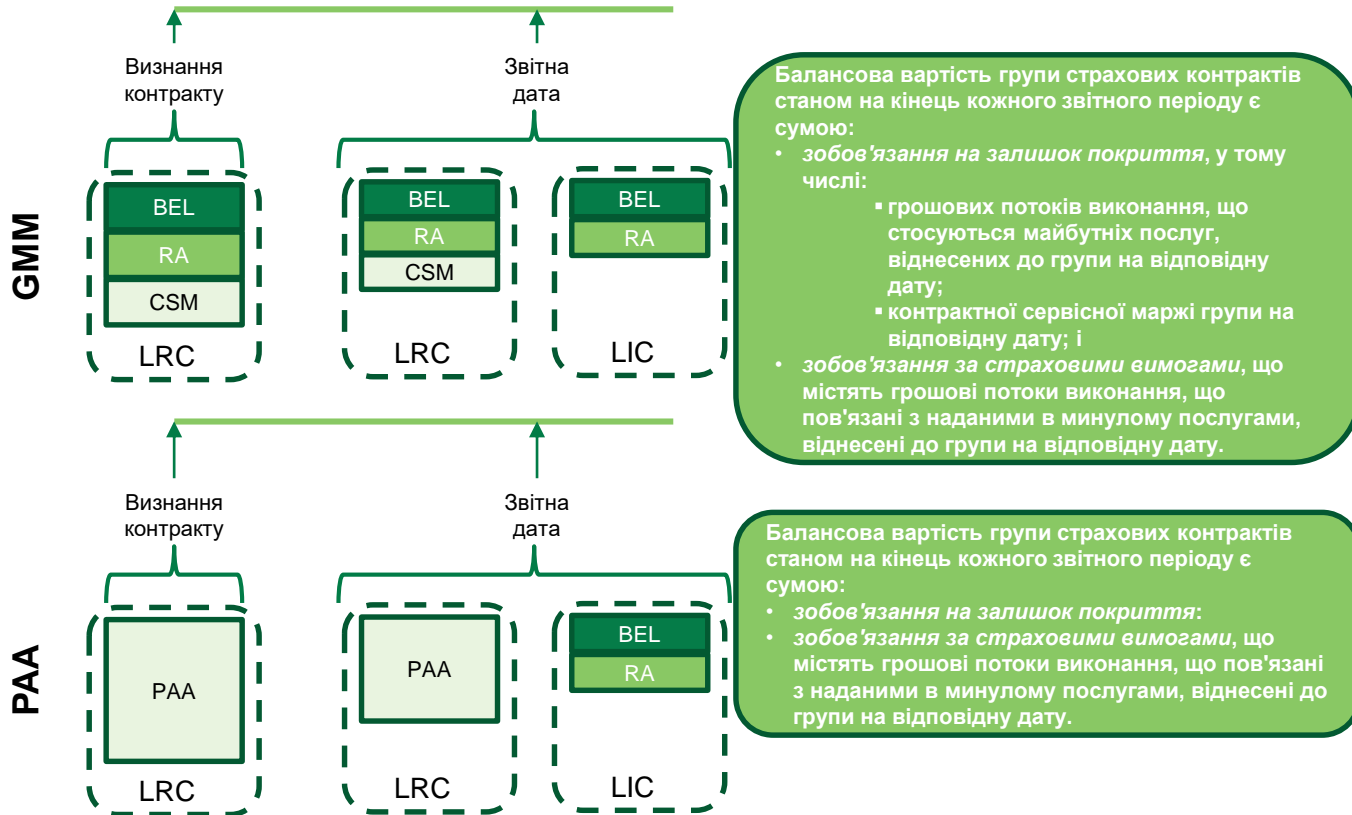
GMM

Визнання контракту

Звітна дата

BEL
RA
CSM
LRC

BEL
RA
CSM
LRC

BEL
RA
LIC

Балансова вартість групи страхових контрактів станом на кінець кожного звітного періоду є сумою:
• *зобов'язання на залишок покриття*, у тому числі:
▪ грошових потоків виконання, що стосуються майбутніх послуг, віднесених до групи на відповідну дату;
▪ контрактної сервісної маржі групи на відповідну дату; і
• *зобов'язання за страховими вимогами*, що містять грошові потоки виконання, що пов'язані з наданими в минулому послугами, віднесені до групи на відповідну дату.

PAA

Визнання контракту

Звітна дата

PAA
LRC

PAA
LRC

BEL
RA
LIC

Балансова вартість групи страхових контрактів станом на кінець кожного звітного періоду є сумою:
• *зобов'язання на залишок покриття*:
• *зобов'язання за страховими вимогами*, що містять грошові потоки виконання, що пов'язані з наданими в минулому послугами, віднесені до групи на відповідну дату.